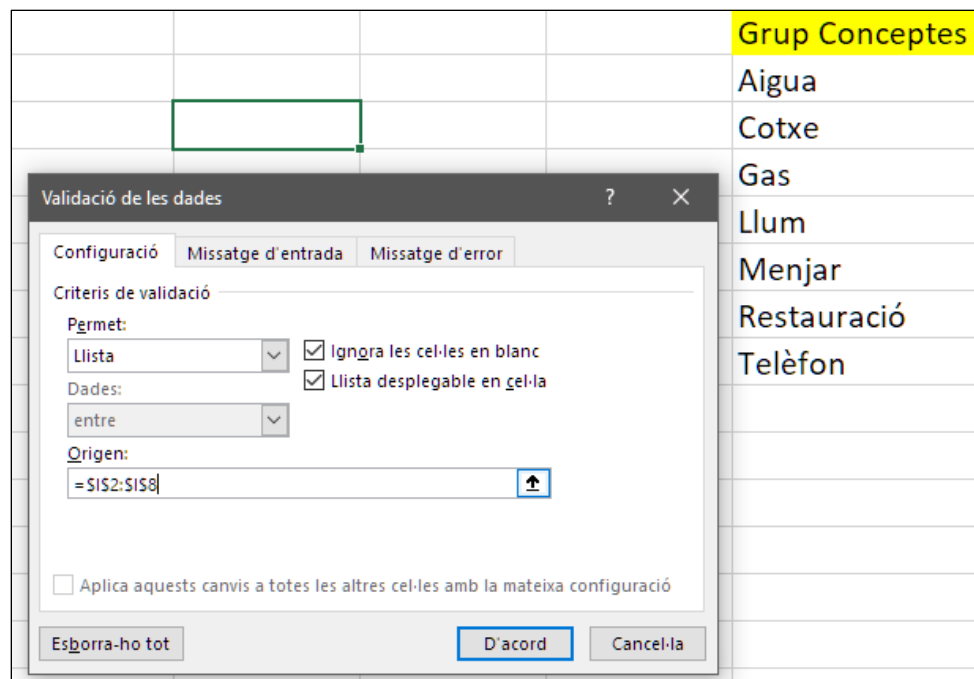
Grup Conceptes
Aigua
Cotxe
Gas
Llum
Menjar
Restauració
Telèfon

Validació de les dades ? ✕

Configuració | Missatge d'entrada | Missatge d'error

Criteris de validació

Permet:
Llista
☑ Ignora les cel·les en blanc
☑ Llista desplegable en cel·la
Dades:
entre
Origen:
=$I$2:$I$8

☐ Aplica aquests canvis a totes les altres cel·les amb la mateixa configuració

Esborra-ho tot
D'acord
Cancel·la